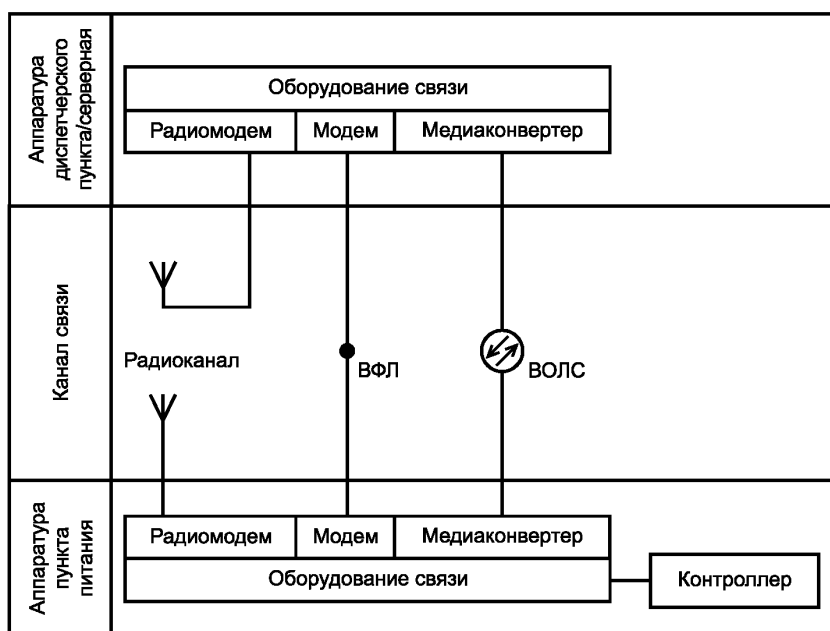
Аппаратура диспетчерского пункта/серверная

Оборудование связи

| Радиомодем | Модем | Медиаконвертер |
|---|---|---|

Канал связи

Радиоканал

ВФЛ

ВОЛС

Аппаратура пункта питания

| Радиомодем | Модем | Медиаконвертер |
|---|---|---|

Оборудование связи

Контроллер